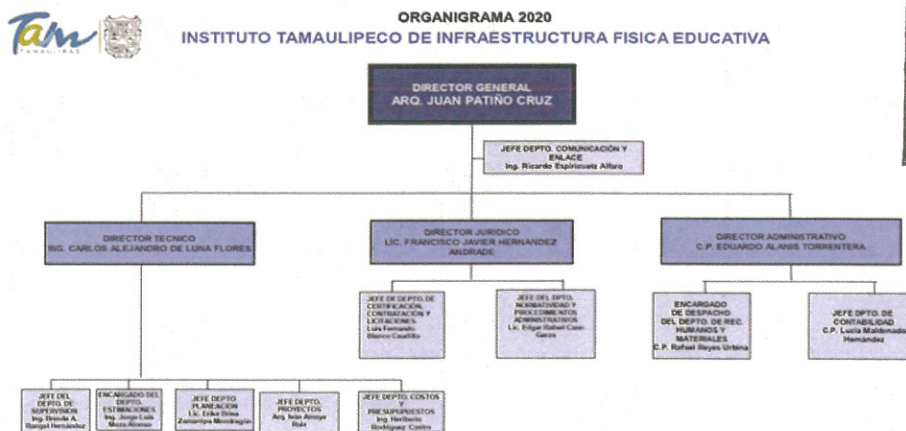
Tam
TAMAULIPAS

ORGANIGRAMA 2020
INSTITUTO TAMAULIPECO DE INFRAESTRUCTURA FISICA EDUCATIVA

DIRECTOR GENERAL
ARQ. JUAN PATIÑO CRUZ

JEFE DEPTO. COMUNICACIÓN Y ENLACE
Ing. Ricardo Espiricueta Alfaro

DIRECTOR TECNICO
ING. CARLOS ALEJANDRO DE LUNA FLORES

DIRECTOR JURIDICO
LIC. FRANCISCO JAVIER HERNANDEZ ANDRADE

DIRECTOR ADMINISTRATIVO
C.P. EDUARDO ALANIS TORRENTERA

JEFE DE DEPTO. DE CERTIFICACION, CONTRATACION Y LICITACIONES
Luis Fernando Blanco Caudillo

JEFE DEL DPTO. NORMATIVIDAD Y PROCEDIMIENTOS ADMINISTRATIVOS
Lic. Edgar Rafael Cano Garza

ENCARGADO DE DESPACHO DEL DEPTO. DE REC. HUMANOS Y MATERIALES
C.P. Rafael Reyes Urbina

JEFE DPTO. DE CONTABILIDAD
C.P. Lucia Maldonado Hernández

JEFE DEL DEPTO. DE SUPERVISION
Ing. Brenda A. Rangel Hernández

ENCARGADO DEL DEPTO. ESTIMACIONES
Ing. Jorge Luis Meza Alonso

JEFE DEPTO. PLANEACION
Lic. Erika Sirea Zamarripa Mondragón

JEFE DEPTO. PROYECTOS
Arq. Iván Arroyo Ruiz

JEFE DEPTO. COSTOS Y PRESUPUESTOS
Ing. Heriberto Rodríguez Castro